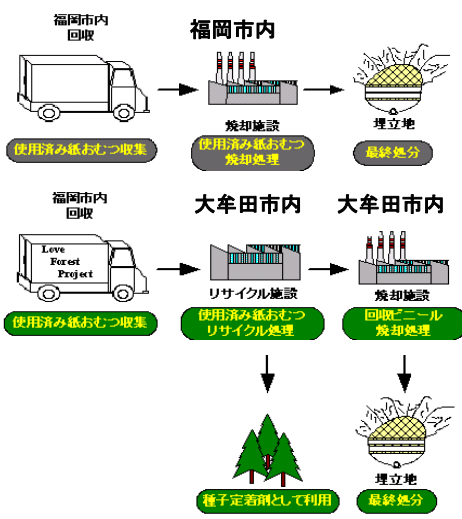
福岡市内
回収

福岡市内

焼却施設

埋立地

使用済み紙おむつ収集

使用済み紙おむつ
焼却処理

最終処分

福岡市内
回収

大牟田市内

大牟田市内

Love
Forest
Project

リサイクル施設

焼却施設

使用済み紙おむつ収集

使用済み紙おむつ
リサイクル処理

回収ビニール
焼却処理

埋立地

種子定着剤として利用

最終処分